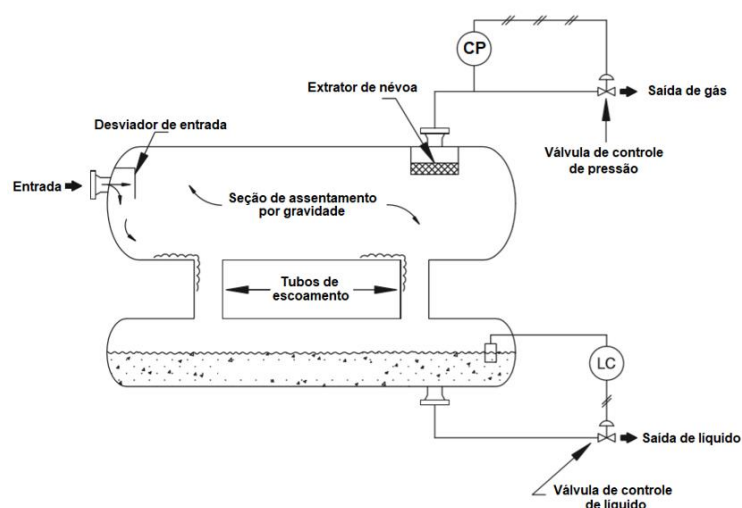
CP

Extrator de névoa

Saída de gás

Desviador de entrada

Válvula de controle de pressão

Entrada

Seção de assentamento por gravidade

Tubos de escoamento

LC

Saída de líquido

Válvula de controle de líquido